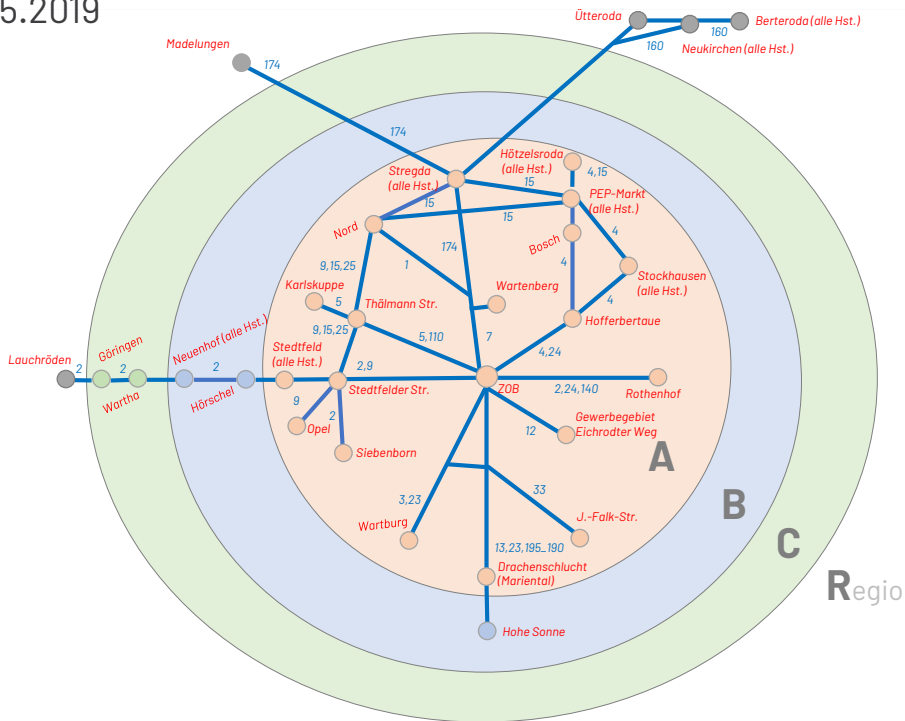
5.2019

Ütteroda
160
Berteroda (alle Hst.)
160
Neukirchen (alle Hst.)
Madelungen
174
174
Hötzelsroda (alle Hst.)
4,15
Stregda (alle Hst.)
15
PEP-Markt (alle Hst.)
15
15
Nord
4
Bosch
174
9,15,25
1
4
Stockhausen (alle Hst.)
Karlskuppe
Wartenberg
5
4
Thälmann Str.
Hofferbertaue
9,15,25
5,110
7
Göringen
Neuenhof (alle Hst.)
Stedtfeld (alle Hst.)
4,24
Lauchröden
2
2
2
2,9
2,24,140
Rothenhof
ZOB
Wartha
Hörschel
Stedtfelder Str.
9
Gewerbegebiet Eichrodter Weg
2
12
Opel
Siebenborn
A
33
3,23
B
J.-Falk-Str.
Wartburg
C
13,23,195_190
Drachenschlucht (Mariental)
Regio
Hohe Sonne